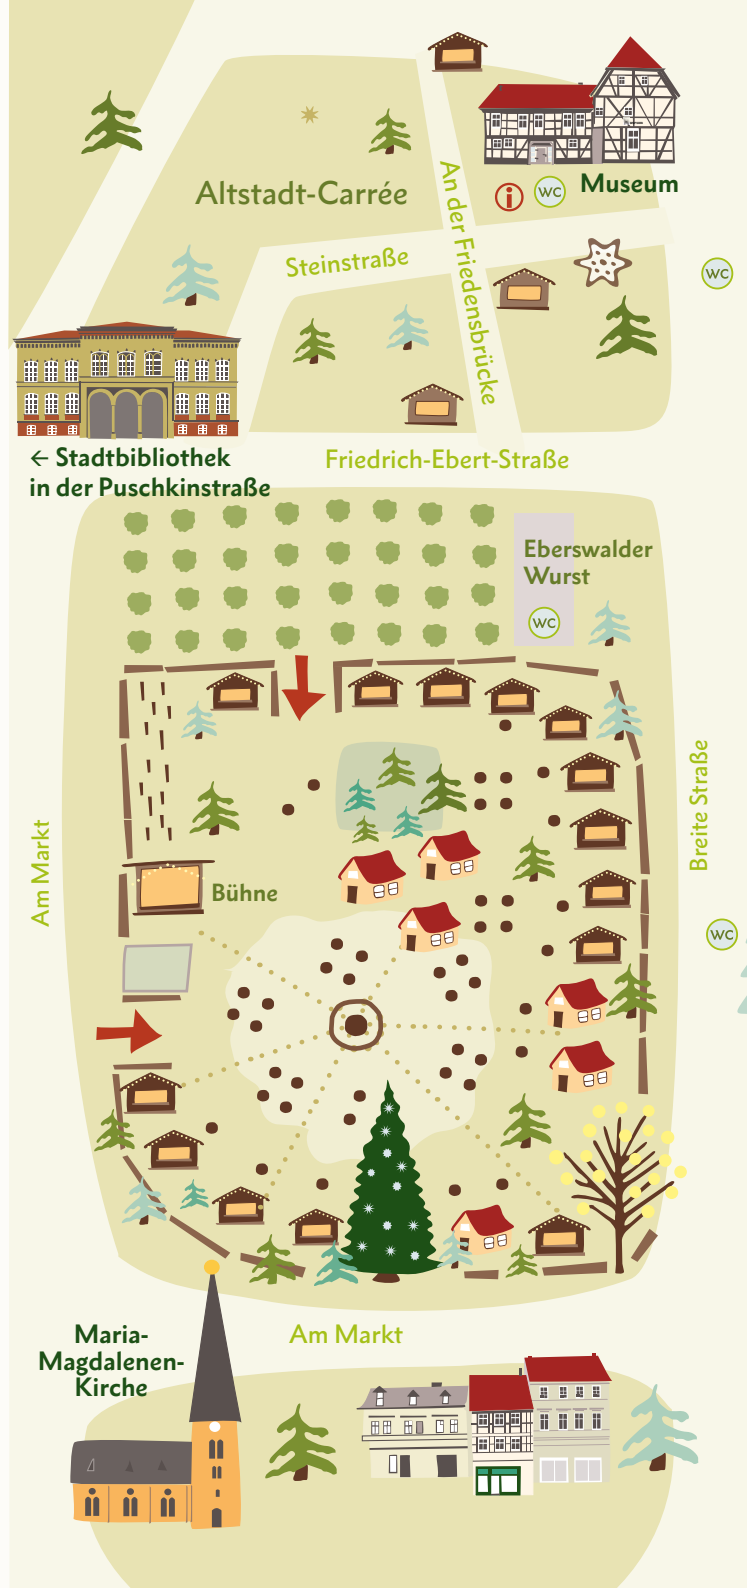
Museum

WC

Altstadt-Carrée

An der Friedensbrücke

Steinstraße

WC

← Stadtbibliothek in der Puschkinstraße

Friedrich-Ebert-Straße

Eberswalder Wurst

WC

Breite Straße

Am Markt

Bühne

WC

Maria-Magdalenen-Kirche

Am Markt